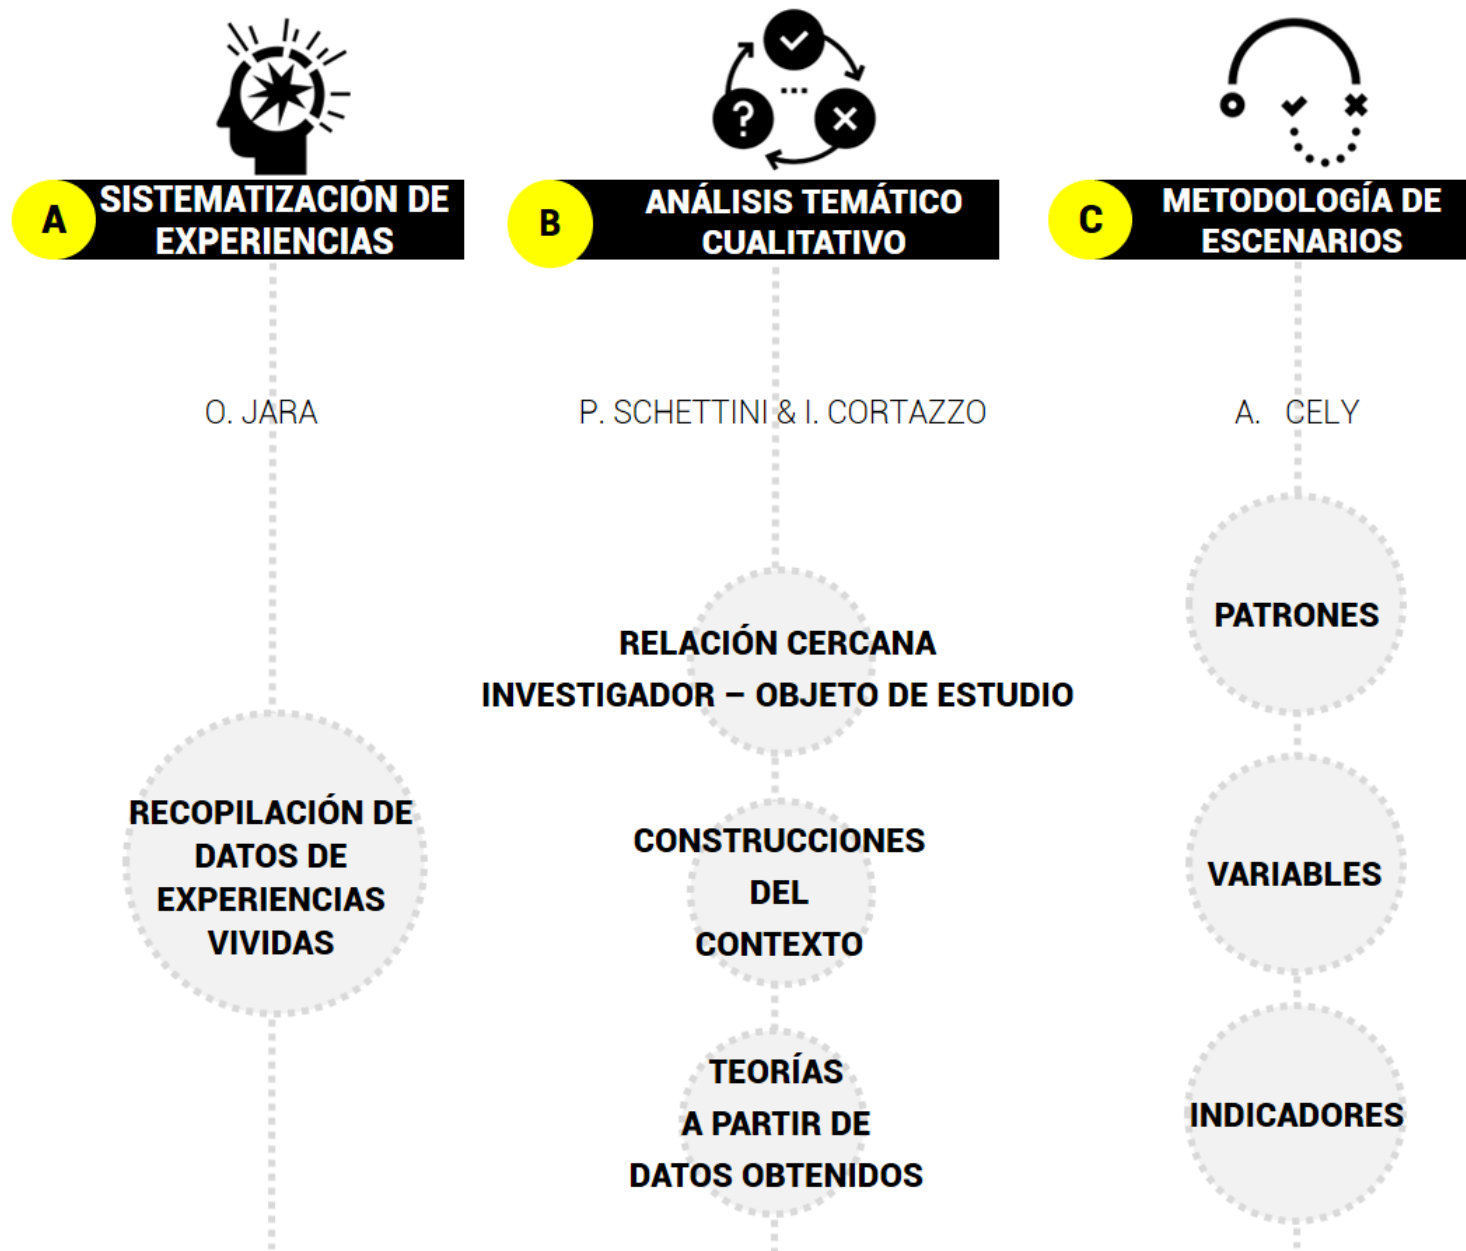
A SISTEMATIZACIÓN DE EXPERIENCIAS

B ANÁLISIS TEMÁTICO CUALITATIVO

C METODOLOGÍA DE ESCENARIOS

O. JARA

P. SCHETTINI & I. CORTAZZO

A. CELY

RECOPILACIÓN DE DATOS DE EXPERIENCIAS VIVIDAS

RELACIÓN CERCANA INVESTIGADOR – OBJETO DE ESTUDIO

CONSTRUCCIONES DEL CONTEXTO

TEORÍAS A PARTIR DE DATOS OBTENIDOS

PATRONES

VARIABLES

INDICADORES